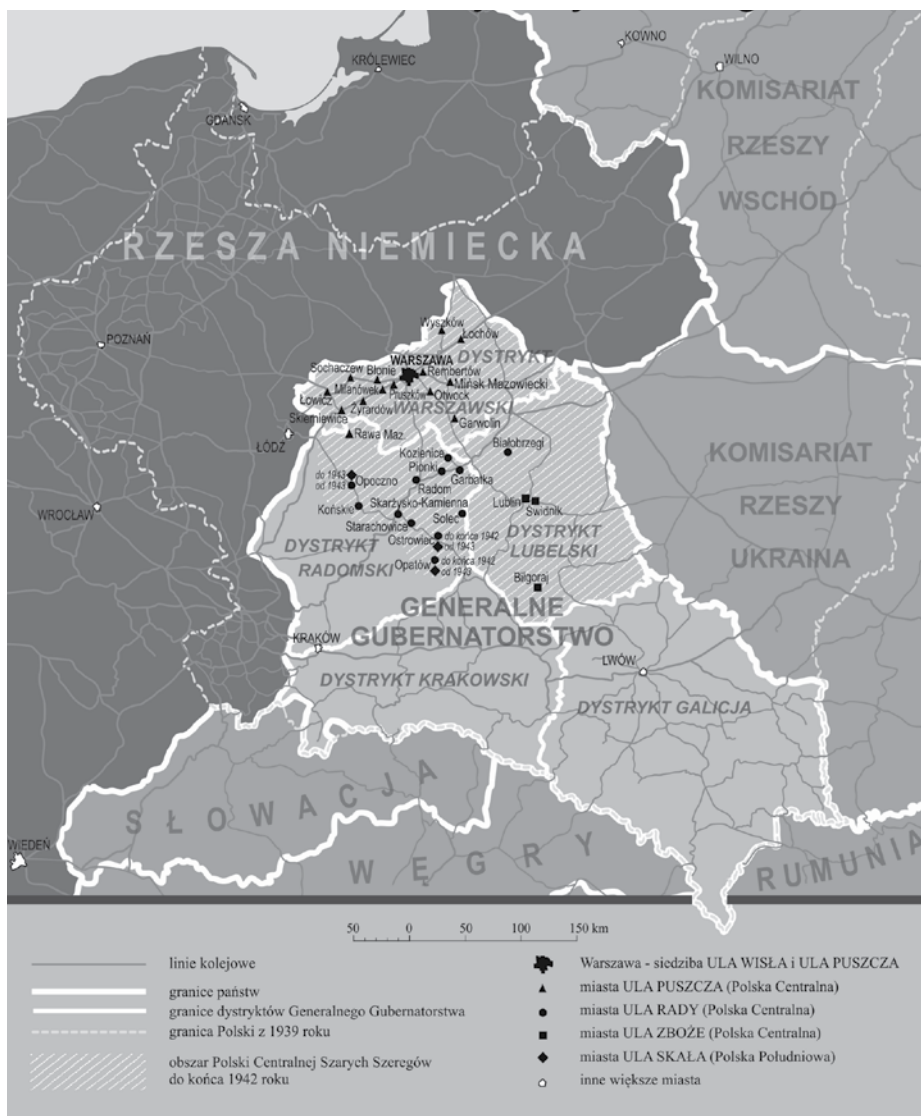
KOWNO
WILNO
KOMISARIAT RZESZY WSCHÓD
KRÓLEWIEC
GDAŃSK
RZESZA NIEMIECKA
POZNAŃ
Wyszków
Łochów
WARSZAWA
DYSTRYKT
Sochaczew
Błonie
Rembertów
Milanówek
Mińsk Mazowiecki
Łowicz
Żyrardów
Pruszków
Otwock
WARSZAWSKI
Skierniewice
Garwolin
ŁÓDŹ
Rawa Maz.
Białobrzegi
Kozienice
Pionki
Garbatka
do 1943
od 1943
Opoczno
Radom
Lublin
Świdnik
Końskie
Skarżysko-Kamienna
Solec
KOMISARIAT RZESZY UKRAINA
WROCŁAW
Starachowice
Ostrowiec
do końca 1942
od 1943
DYSTRYKT LUBELSKI
DYSTRYKT RADOMSKI
Opatów
do końca 1942
od 1943
Biłgoraj
GENERALNE GUBERNATORSTWO
KRAKÓW
LWÓW
DYSTRYKT KRAKOWSKI
DYSTRYKT GALICJA
SŁOWACJA
WIEDEŃ
WĘGRY
RUMUNIA

50 0 50 100 150 km

linie kolejowe
granice państw
granice dystryktów Generalnego Gubernatorstwa
granica Polski z 1939 roku
obszar Polski Centralnej Szarych Szeregów do końca 1942 roku

Warszawa - siedziba ULA WISŁA i ULA PUSZCZA
miasta ULA PUSZCZA (Polska Centralna)
miasta ULA RADY (Polska Centralna)
miasta ULA ZBOŻE (Polska Centralna)
miasta ULA SKAŁA (Polska Południowa)
inne większe miasta